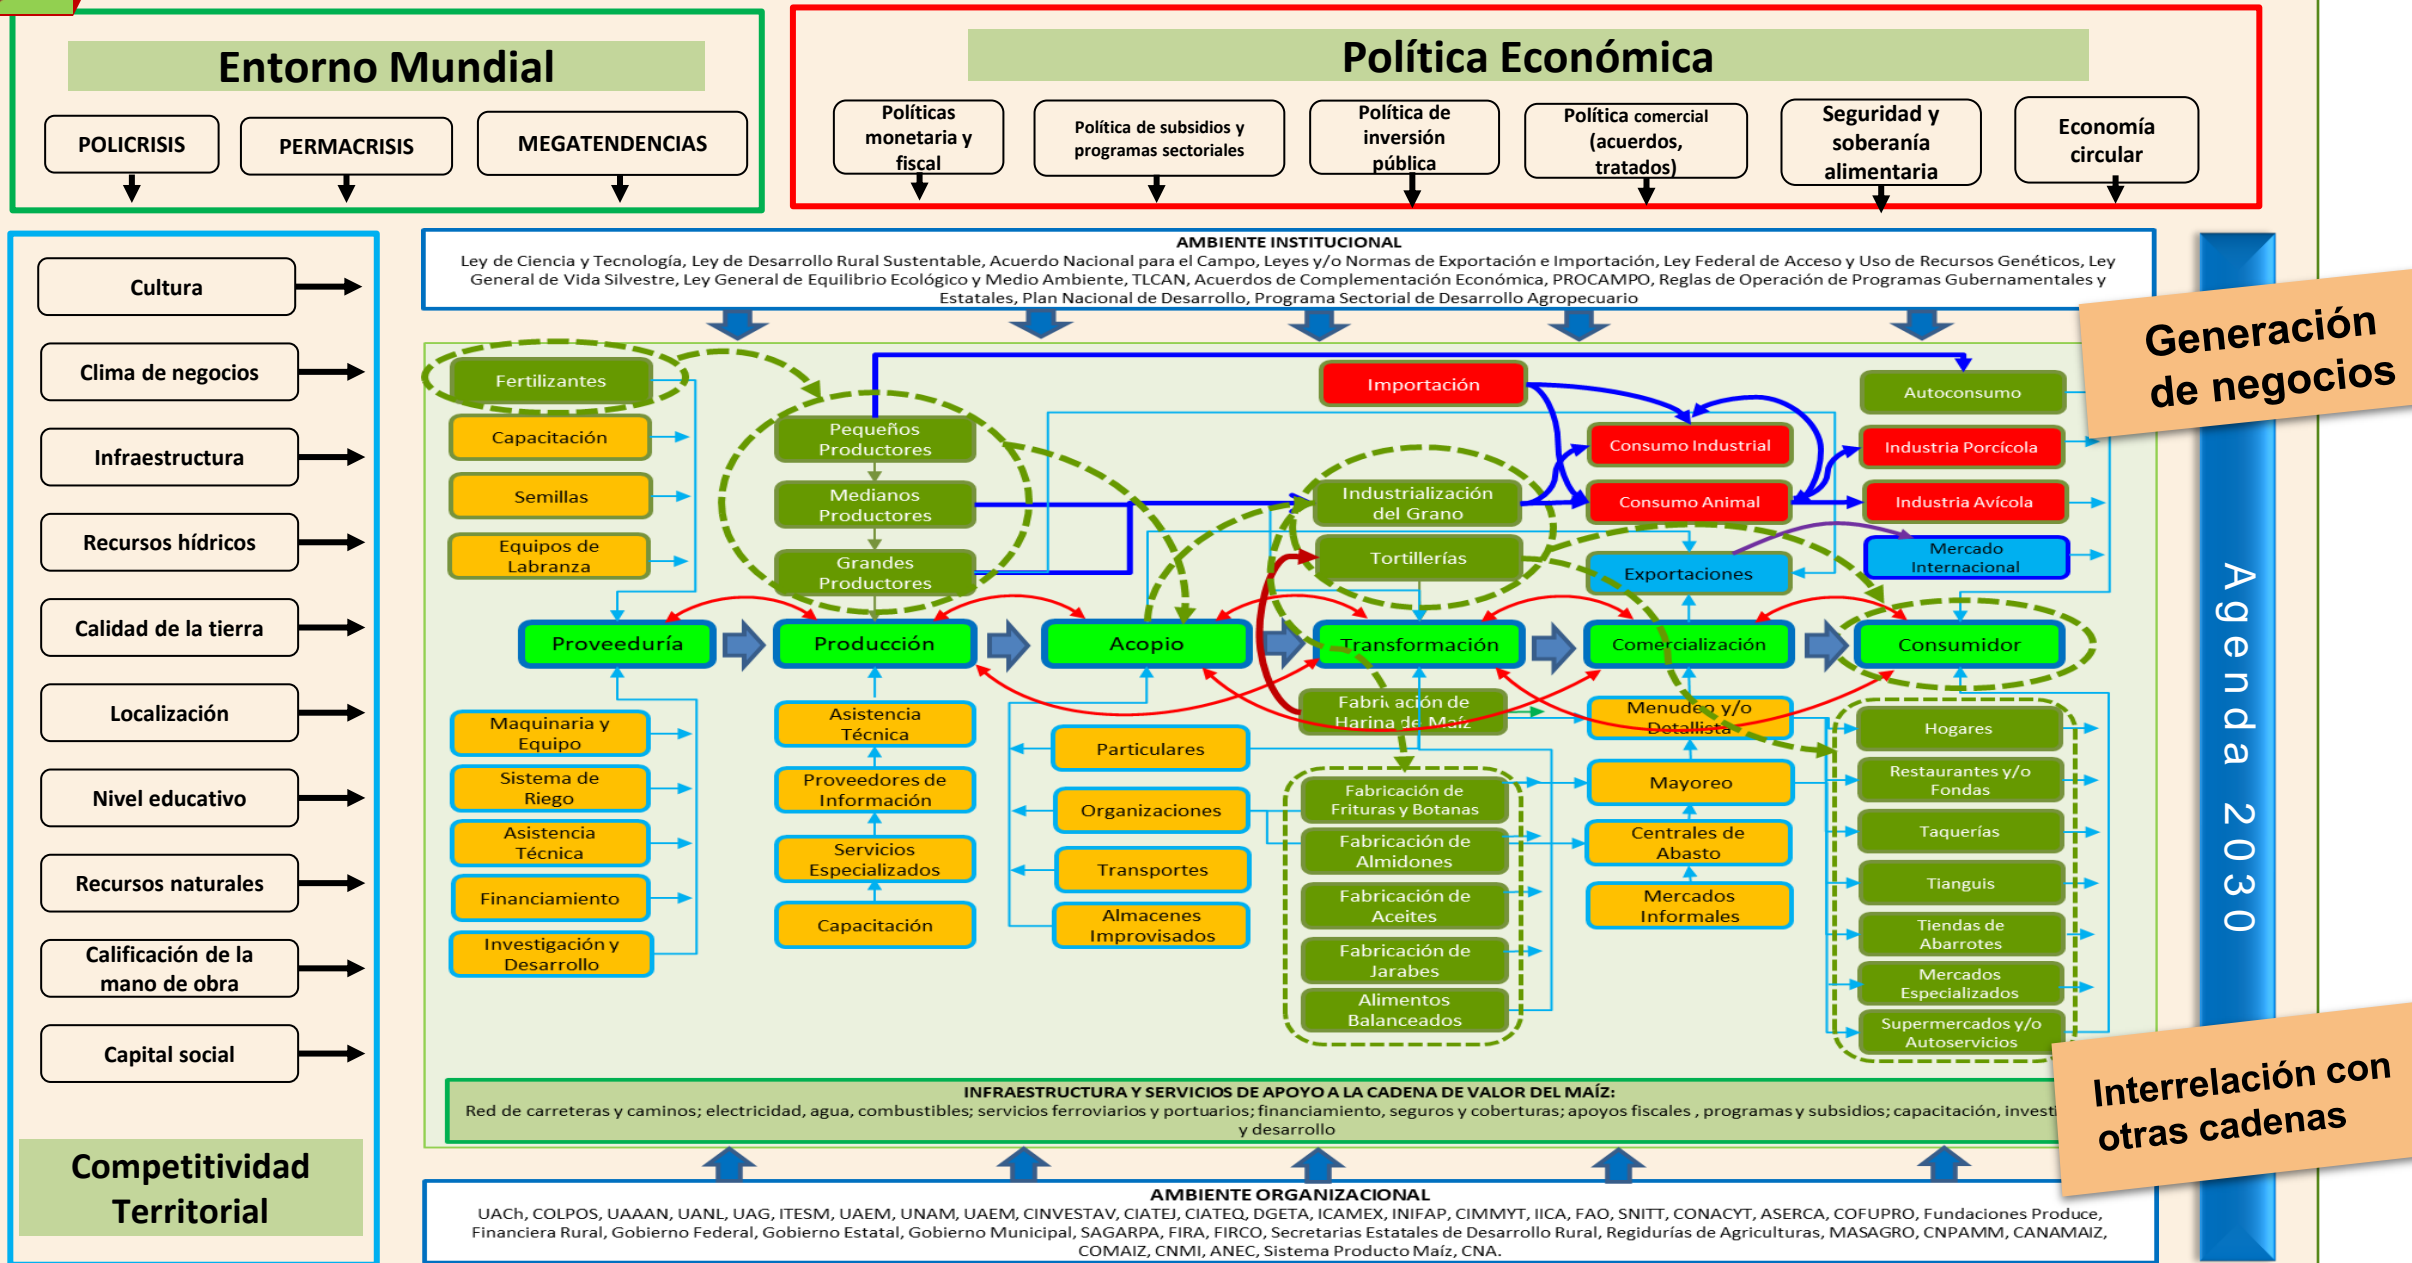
Entorno Mundial

POLICRISIS

PERMACRISIS

MEGATENDENCIAS

Política Económica

Políticas monetaria y fiscal

Política de subsidios y programas sectoriales

Política de inversión pública

Política comercial (acuerdos, tratados)

Seguridad y soberanía alimentaria

Economía circular

Cultura

Clima de negocios

Infraestructura

Recursos hídricos

Calidad de la tierra

Localización

Nivel educativo

Recursos naturales

Calificación de la mano de obra

Capital social

Competitividad Territorial

AMBIENTE INSTITUCIONAL
Ley de Ciencia y Tecnología, Ley de Desarrollo Rural Sustentable, Acuerdo Nacional para el Campo, Leyes y/o Normas de Exportación e Importación, Ley Federal de Acceso y Uso de Recursos Genéticos, Ley General de Vida Silvestre, Ley General de Equilibrio Ecológico y Medio Ambiente, TLCAN, Acuerdos de Complementación Económica, PROCAMPO, Reglas de Operación de Programas Gubernamentales y Estatales, Plan Nacional de Desarrollo, Programa Sectorial de Desarrollo Agropecuario

Generación de negocios

Fertilizantes

Capacitación

Semillas

Equipos de Labranza

Pequeños Productores

Medianos Productores

Grandes Productores

Importación

Consumo Industrial

Consumo Animal

Industrialización del Grano

Tortillerías

Exportaciones

Autoconsumo

Industria Porcícola

Industria Avícola

Mercado Internacional

Proveeduría

Producción

Acopio

Transformación

Comercialización

Consumidor

Maquinaria y Equipo

Sistema de Riego

Asistencia Técnica

Financiamiento

Investigación y Desarrollo

Asistencia Técnica

Proveedores de Información

Servicios Especializados

Capacitación

Particulares

Organizaciones

Transportes

Almacenes Improvisados

Fabricación de Harina de Maíz

Fabricación de Frituras y Botanas

Fabricación de Almidones

Fabricación de Aceites

Fabricación de Jarabes

Alimentos Balanceados

Menudeo y/o Detallista

Mayoreo

Centrales de Abasto

Mercados Informales

Hogares

Restaurantes y/o Fondas

Taquerías

Tianguis

Tiendas de Abarrotes

Mercados Especializados

Supermercados y/o Autoservicios

Agenda 2030

INFRAESTRUCTURA Y SERVICIOS DE APOYO A LA CADENA DE VALOR DEL MAÍZ:
Red de carreteras y caminos; electricidad, agua, combustibles; servicios ferroviarios y portuarios; financiamiento, seguros y coberturas; apoyos fiscales , programas y subsidios; capacitación, investi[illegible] y desarrollo

Interrelación con otras cadenas

AMBIENTE ORGANIZACIONAL
UACh, COLPOS, UAAAN, UANL, UAG, ITESM, UAEM, UNAM, UAEM, CINVESTAV, CIATEJ, CIATEQ, DGETA, ICAMEX, INIFAP, CIMMYT, IICA, FAO, SNITT, CONACYT, ASERCA, COFUPRO, Fundaciones Produce, Financiera Rural, Gobierno Federal, Gobierno Estatal, Gobierno Municipal, SAGARPA, FIRA, FIRCO, Secretarías Estatales de Desarrollo Rural, Regidurías de Agriculturas, MASAGRO, CNPAMM, CANAMAIZ, COMAIZ, CNMI, ANEC, Sistema Producto Maíz, CNA.